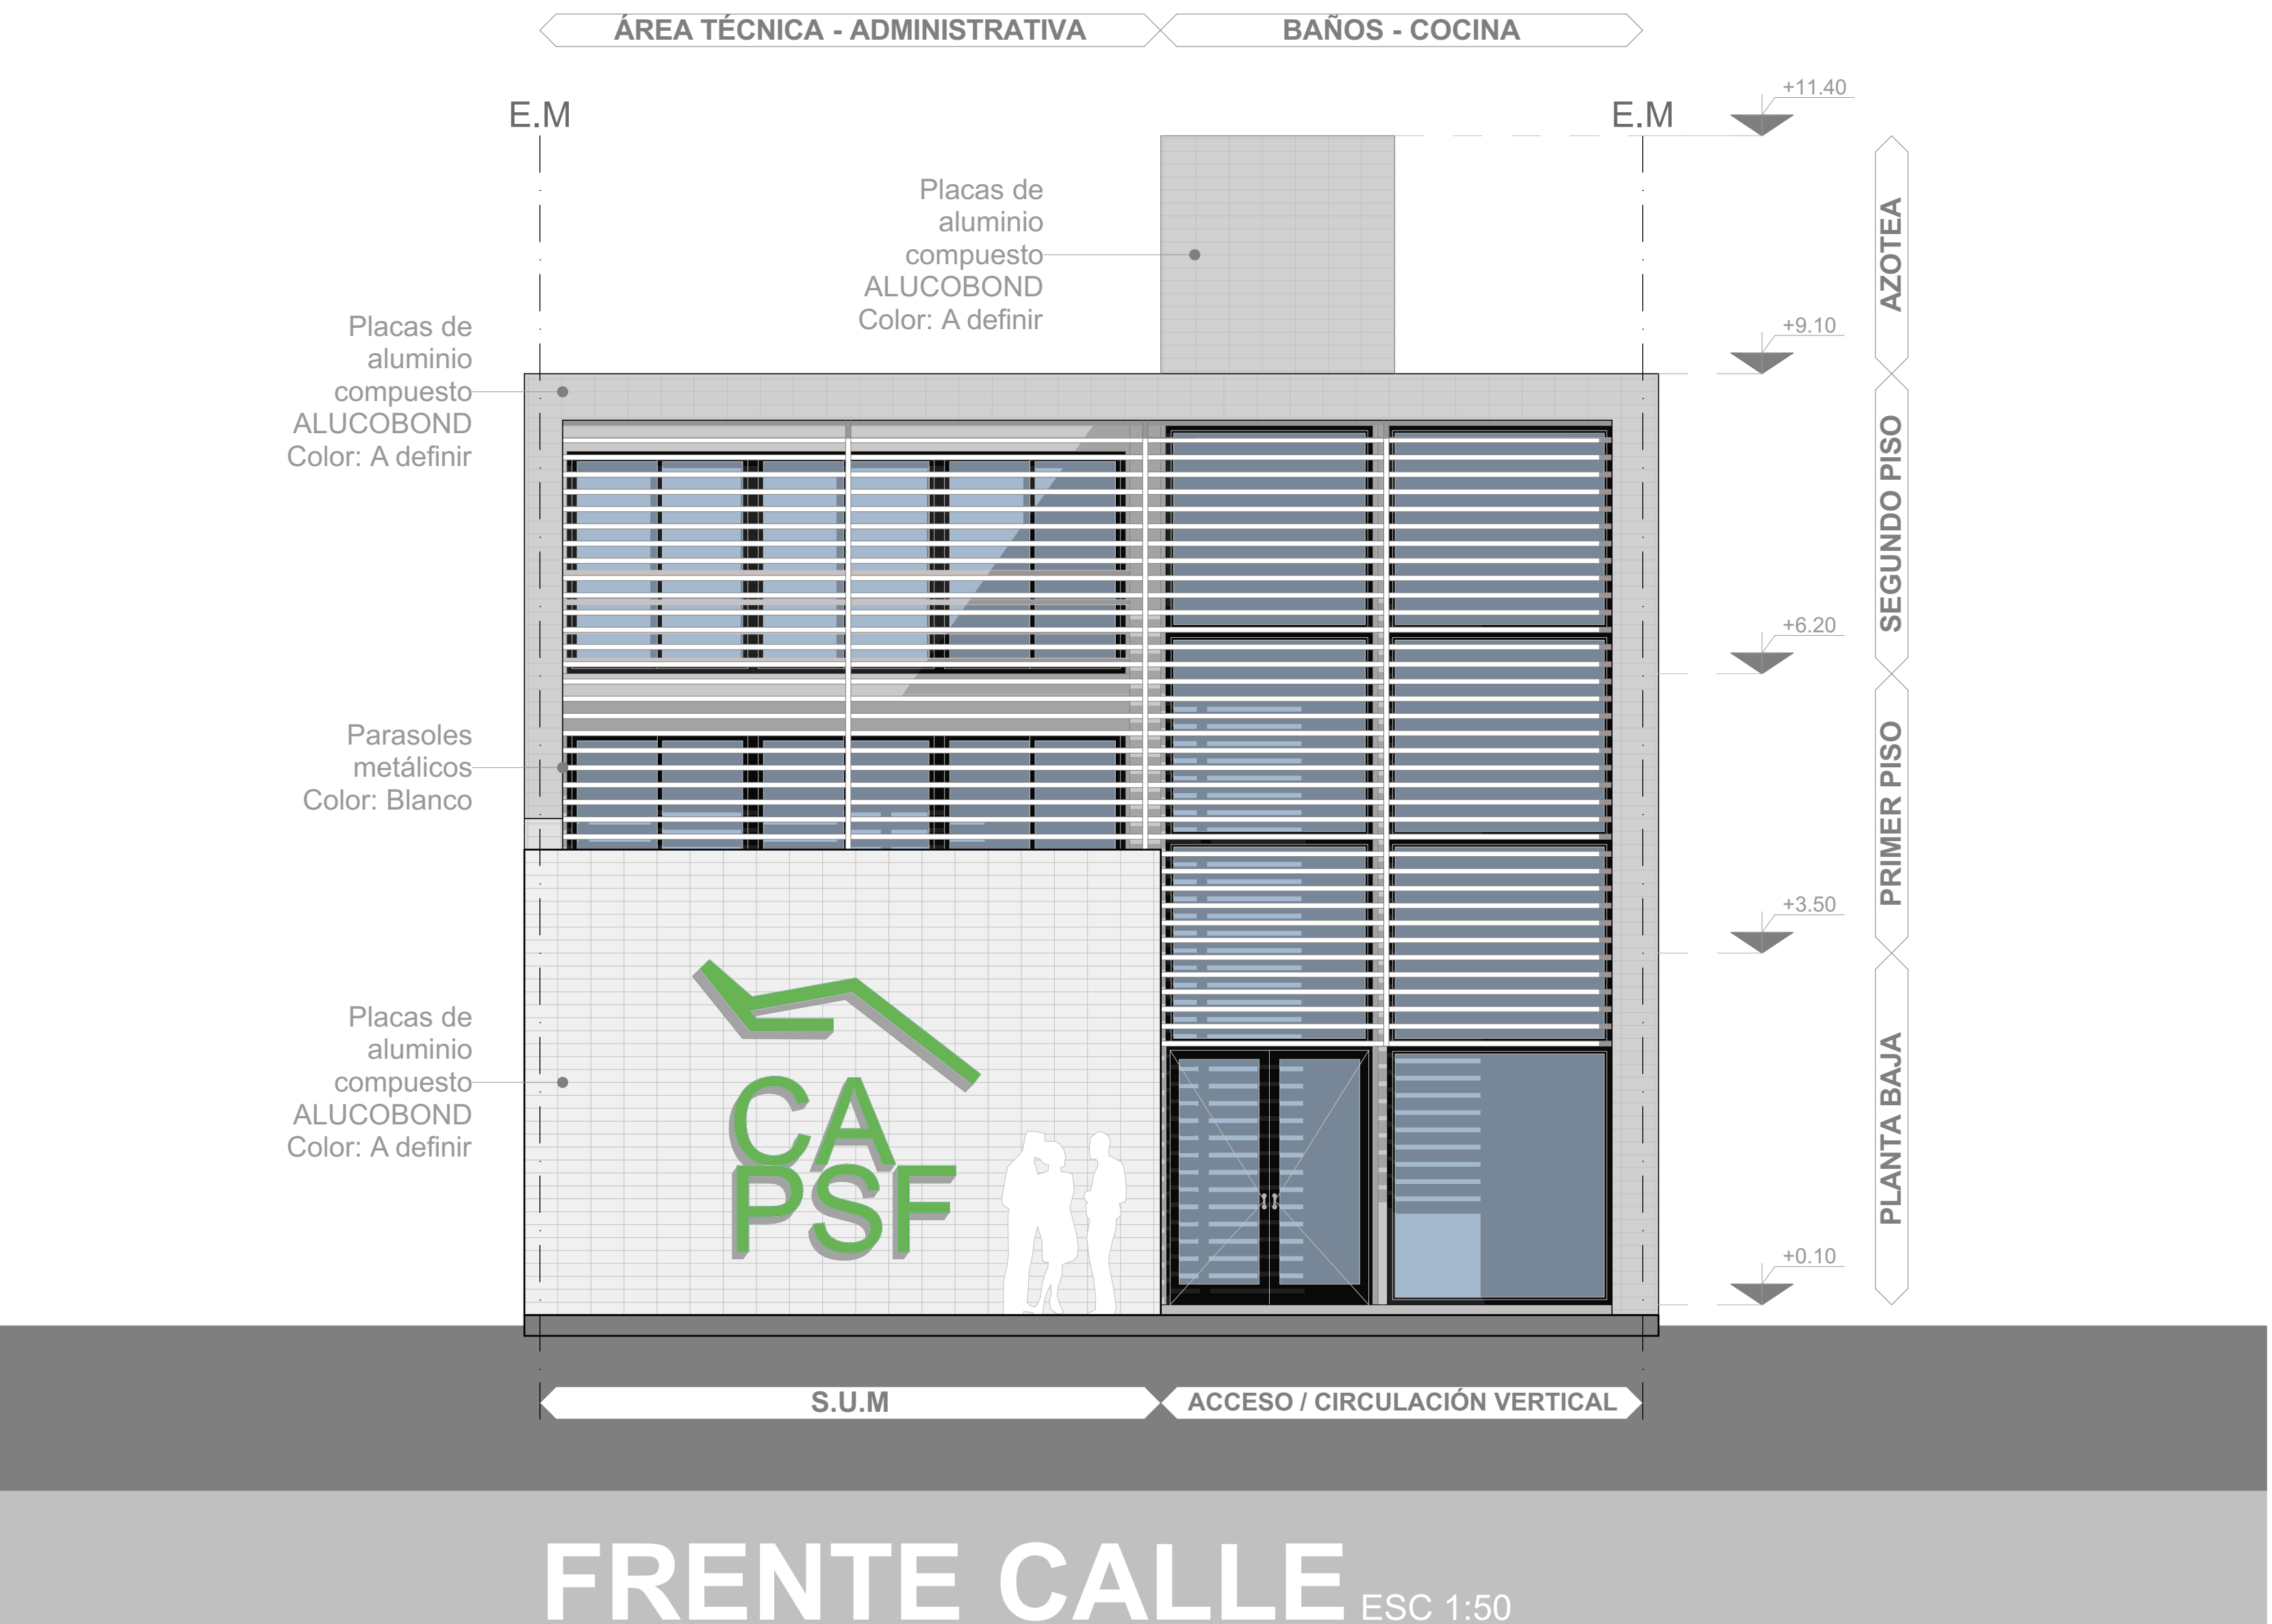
ÁREA TÉCNICA - ADMINISTRATIVA
BAÑOS - COCINA

E.M
E.M

+11.40

Placas de aluminio compuesto ALUCOBOND Color: A definir

AZOTEA

+9.10

Placas de aluminio compuesto ALUCOBOND Color: A definir

SEGUNDO PISO

+6.20

Parasoles metálicos Color: Blanco

PRIMER PISO

+3.50

Placas de aluminio compuesto ALUCOBOND Color: A definir

CA
PSF

PLANTA BAJA

+0.10

S.U.M
ACCESO / CIRCULACIÓN VERTICAL

FRENTE CALLE ESC 1:50